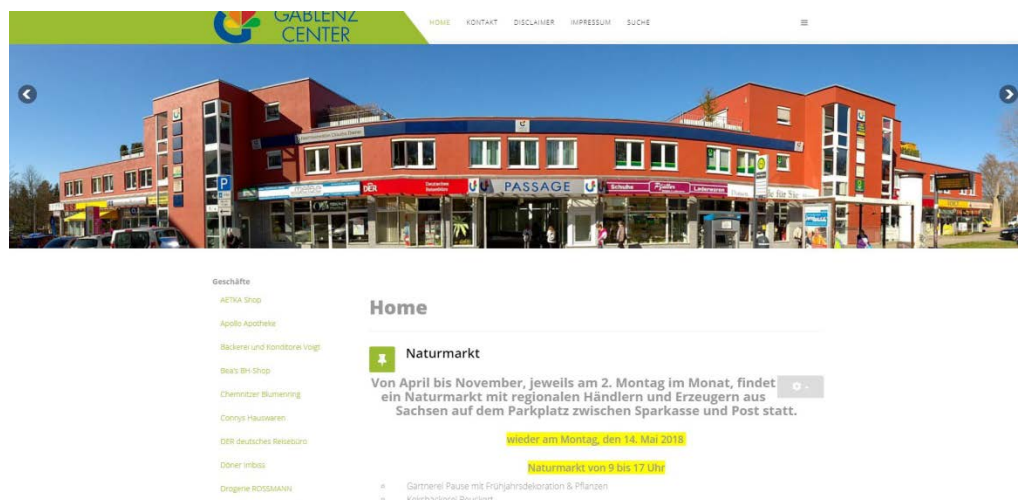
GABLENZ CENTER

HOME KONTAKT DISCLAIMER IMPRESSUM SUCHE

PASSAGE

DER

Geschäfte

AETKA Shop

Apollo Apotheke

Bäckerei und Konditorei Voigt

Bea's BH-Shop

Chemnitzer Blumenring

Connys Hauswaren

DER deutsches Reisebüro

Döner Imbiss

Drogerie ROSSMANN

Home

Naturmarkt

Von April bis November, jeweils am 2. Montag im Monat, findet ein Naturmarkt mit regionalen Händlern und Erzeugern aus Sachsen auf dem Parkplatz zwischen Sparkasse und Post statt.

wieder am Montag, den 14. Mai 2018

Naturmarkt von 9 bis 17 Uhr

Gärtnerei Pause mit Frühjahrsdekoration & Pflanzen

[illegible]